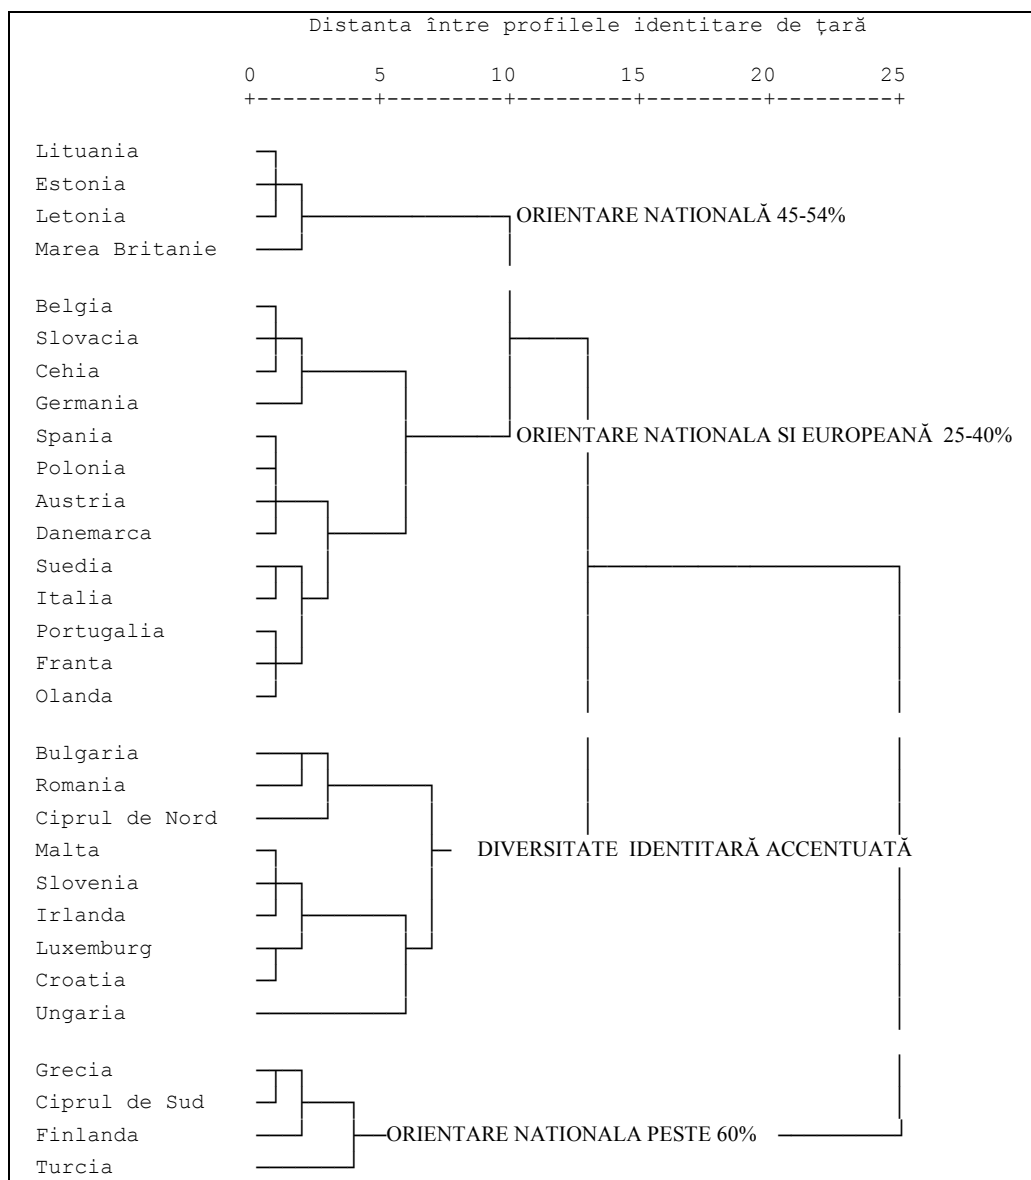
Distanta între profilele identitare de țară

0 5 10 15 20 25
+---------+---------+---------+---------+---------+

Lituania
Estonia
Letonia
Marea Britanie

ORIENTARE NATIONALĂ 45-54%

Belgia
Slovacia
Cehia
Germania
Spania
Polonia
Austria
Danemarca
Suedia
Italia
Portugalia
Franta
Olanda

ORIENTARE NATIONALA SI EUROPEANĂ 25-40%

Bulgaria
Romania
Ciprul de Nord
Malta
Slovenia
Irlanda
Luxemburg
Croatia
Ungaria

DIVERSITATE IDENTITARĂ ACCENTUATĂ

Grecia
Ciprul de Sud
Finlanda
Turcia

ORIENTARE NATIONALA PESTE 60%